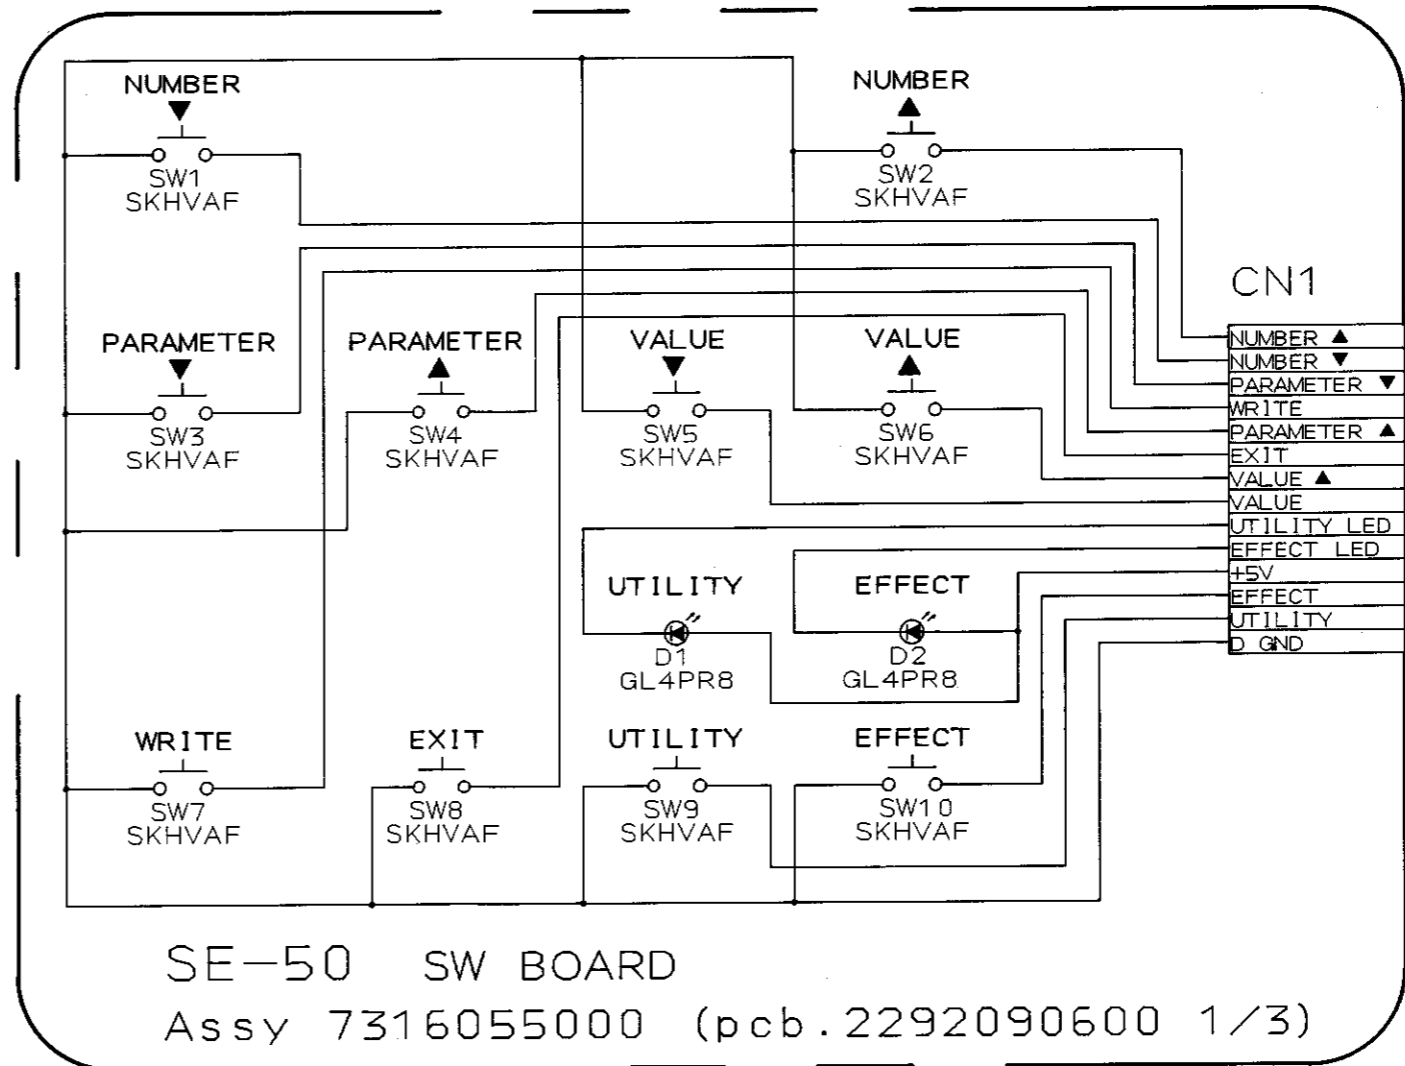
NUMBER ▼
SW1
SKHVAF

NUMBER ▲
SW2
SKHVAF

CN1

| NUMBER ▲ |
| NUMBER ▼ |
| PARAMETER ▼ |
| WRITE |
| PARAMETER ▲ |
| EXIT |
| VALUE ▲ |
| VALUE |
| UTILITY LED |
| EFFECT LED |
| +5V |
| EFFECT |
| UTILITY |
| D GND |

PARAMETER ▼
SW3
SKHVAF

PARAMETER ▲
SW4
SKHVAF

VALUE ▼
SW5
SKHVAF

VALUE ▲
SW6
SKHVAF

UTILITY
D1
GL4PR8

EFFECT
D2
GL4PR8

WRITE
SW7
SKHVAF

EXIT
SW8
SKHVAF

UTILITY
SW9
SKHVAF

EFFECT
SW10
SKHVAF

SE-50 SW BOARD
Assy 7316055000 (pcb.2292090600 1/3)